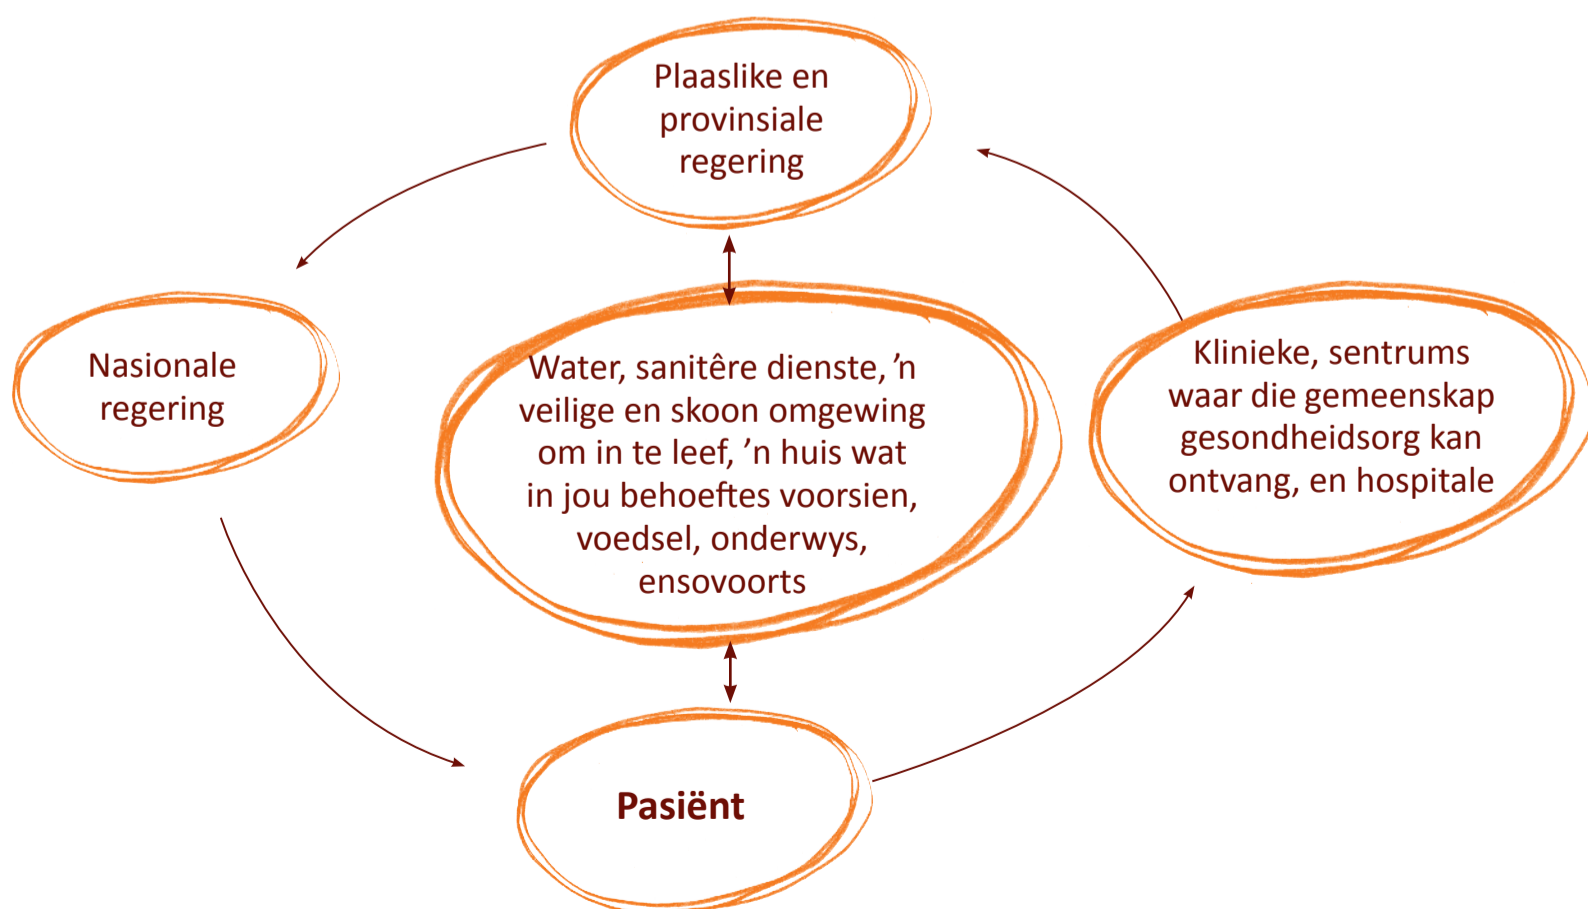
Plaaslike en provinsiale regering

Nasionale regering

Water, sanitêre dienste, ’n veilige en skoon omgewing om in te leef, ’n huis wat in jou behoeftes voorsien, voedsel, onderwys, ensovoorts

Klinieke, sentrums waar die gemeenskap gesondheidsorg kan ontvang, en hospitale

Pasiënt